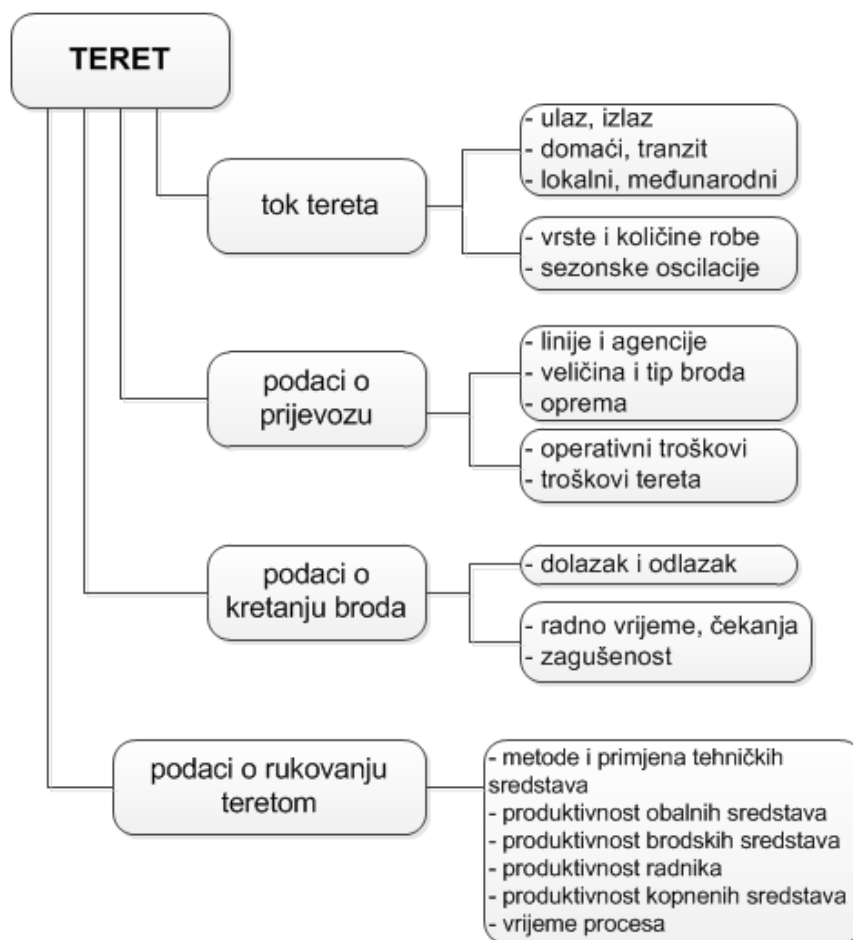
TERET

tok tereta

- ulaz, izlaz
- domaći, tranzit
- lokalni, međunarodni

- vrste i količine robe
- sezonske oscilacije

podaci o prijevozu

- linije i agencije
- veličina i tip broda
- oprema

- operativni troškovi
- troškovi tereta

podaci o kretanju broda

- dolazak i odlazak

- radno vrijeme, čekanja
- zagušenost

podaci o rukovanju teretom

- metode i primjena tehničkih sredstava
- produktivnost obalnih sredstava
- produktivnost brodskih sredstava
- produktivnost radnika
- produktivnost kopnenih sredstava
- vrijeme procesa